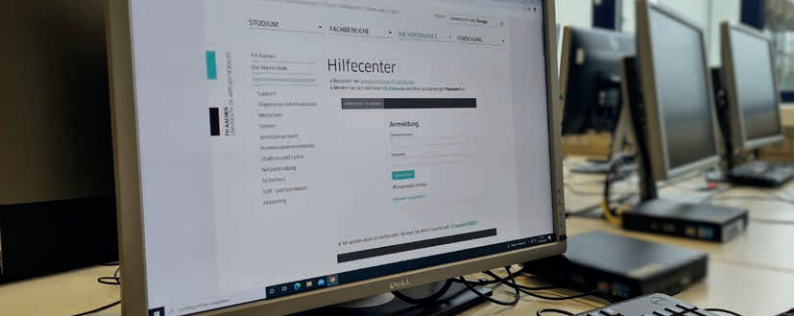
STUDIUM
FACHBEREICHE
DIE HOCHSCHULE
FORSCHUNG

FH AACHEN
UNIVERSITY OF APPLIED SCIENCES

FH Aachen
Der Newsletter

Support
Allgemeine Informationen
Webmailer
System
Benutzerkonten
Studentenserviceseite
Studium und Lehre
Netzanbindung
IT-Technik
Soft- und Hardware
Anleitung

Hilfecenter

Anmeldung
Benutzername
Passwort
Anmelden

DELL